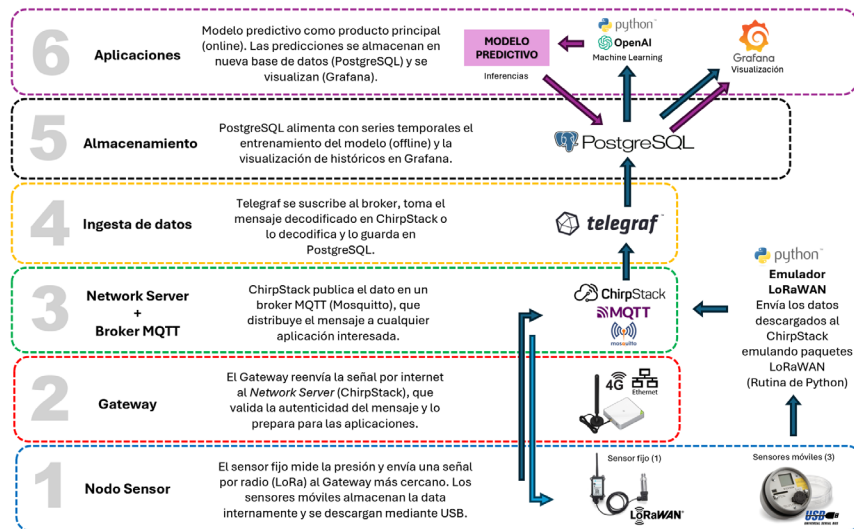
6 Aplicaciones

Modelo predictivo como producto principal (online). Las predicciones se almacenan en nueva base de datos (PostgreSQL) y se visualizan (Grafana).

MODELO PREDICTIVO

Inferencias

python

OpenAI

Machine Learning

Grafana

Visualización

5 Almacenamiento

PostgreSQL alimenta con series temporales el entrenamiento del modelo (offline) y la visualización de históricos en Grafana.

PostgreSQL

4 Ingesta de datos

Telegraf se suscribe al broker, toma el mensaje decodificado en ChirpStack o lo decodifica y lo guarda en PostgreSQL.

telegraf

3 Network Server + Broker MQTT

ChirpStack publica el dato en un broker MQTT (Mosquitto), que distribuye el mensaje a cualquier aplicación interesada.

ChirpStack

MQTT

mosquitto

python

Emulador LoRaWAN

Envía los datos descargados al ChirpStack emulando paquetes LoRaWAN (Rutina de Python)

2 Gateway

El Gateway reenvía la señal por internet al *Network Server* (ChirpStack), que valida la autenticidad del mensaje y lo prepara para las aplicaciones.

4G

Ethernet

1 Nodo Sensor

El sensor fijo mide la presión y envía una señal por radio (LoRa) al Gateway más cercano. Los sensores móviles almacenan la data internamente y se descargan mediante USB.

Sensor fijo (1)

LoRaWAN

Sensores móviles (3)

USB